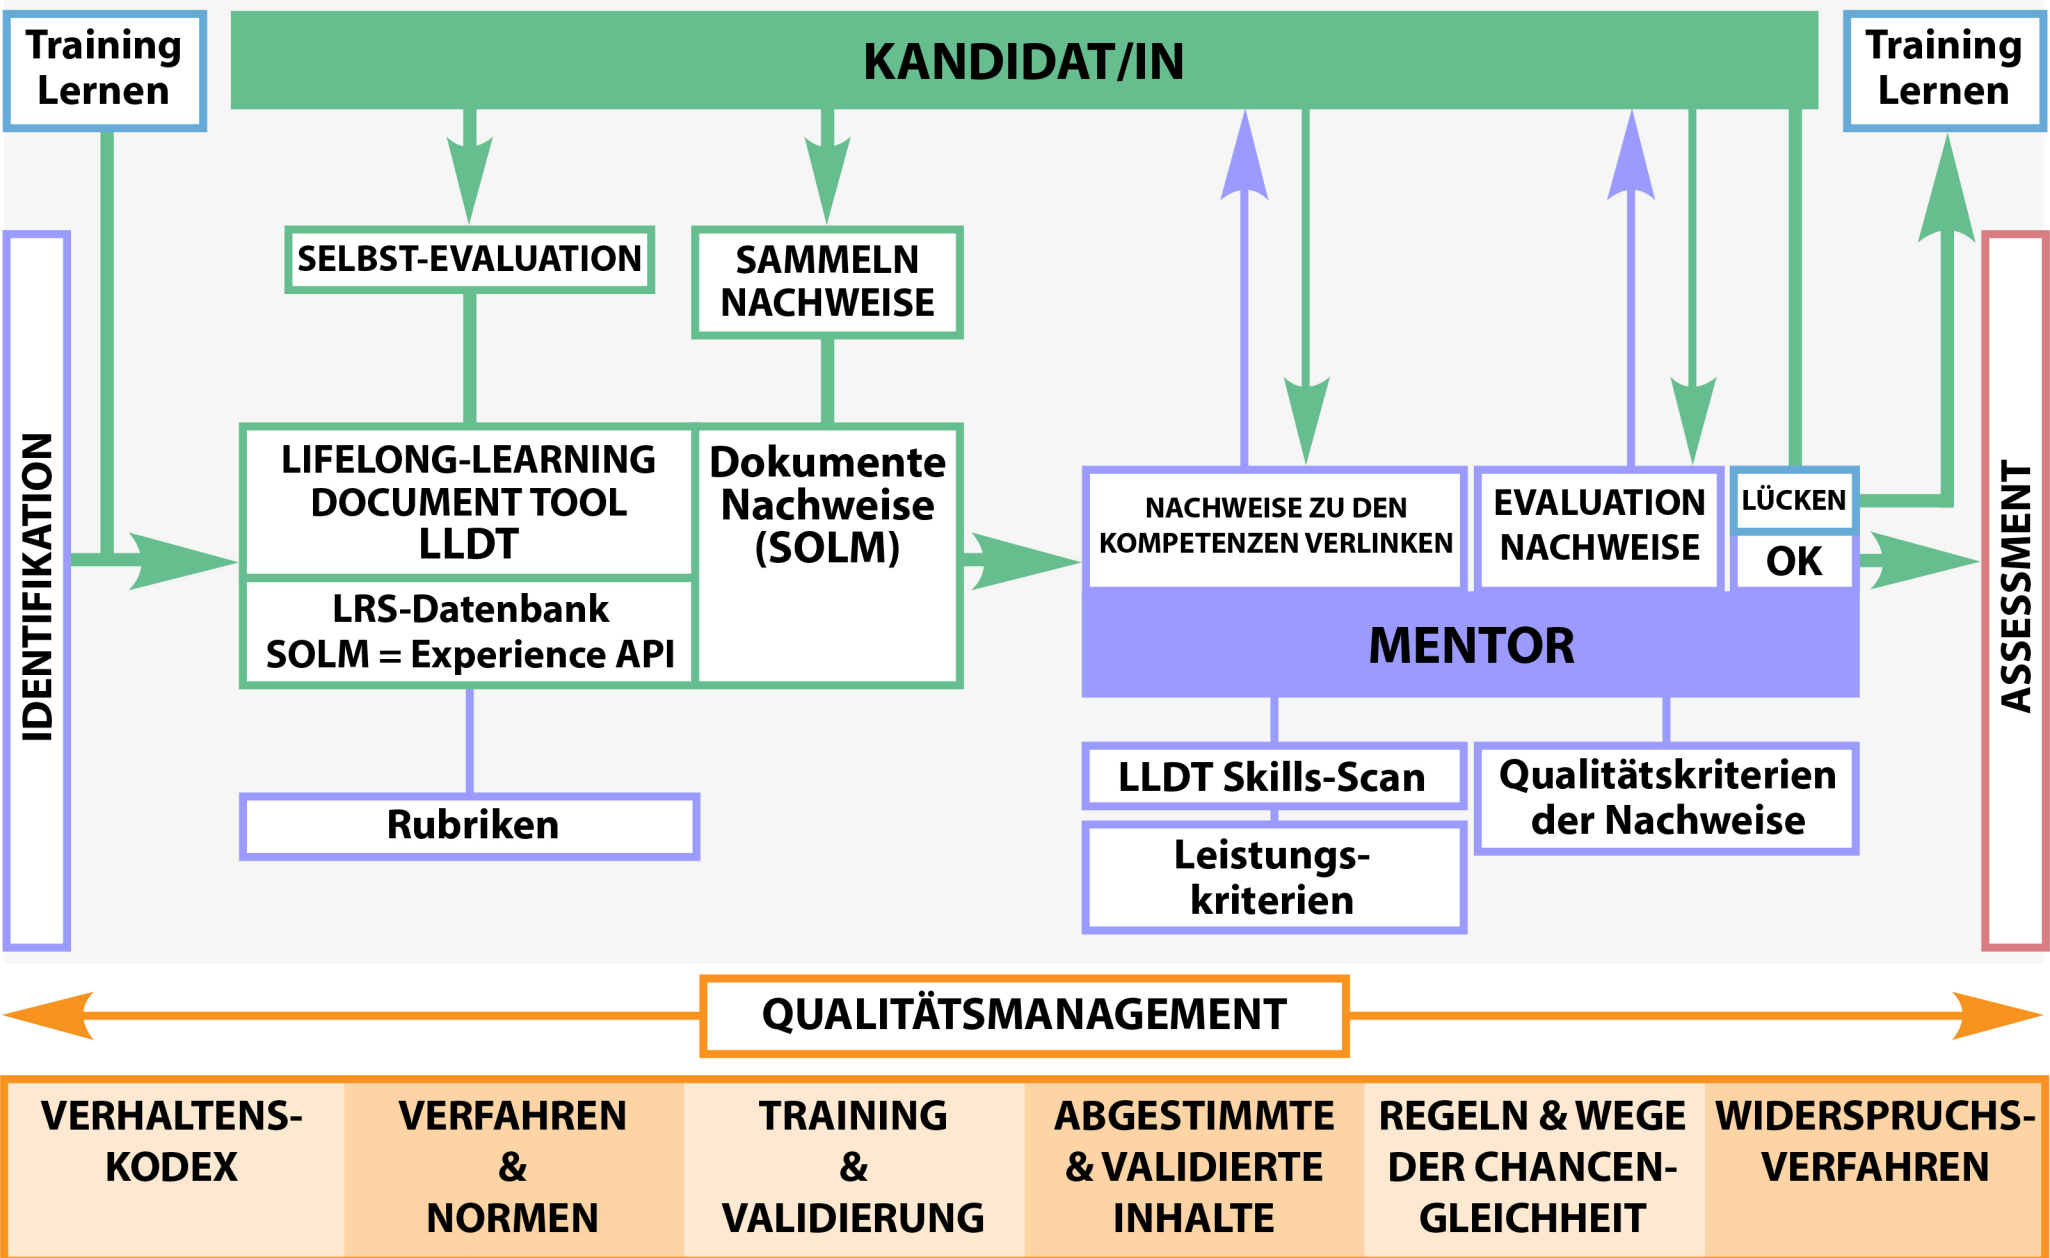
Training Lernen

KANDIDAT/IN

Training Lernen

IDENTIFIKATION

SELBST-EVALUATION

SAMMELN NACHWEISE

LIFELONG-LEARNING DOCUMENT TOOL LLDT

LRS-Datenbank SOLM = Experience API

Dokumente Nachweise (SOLM)

Rubriken

NACHWEISE ZU DEN KOMPETENZEN VERLINKEN

EVALUATION NACHWEISE

LÜCKEN

OK

MENTOR

LLDT Skills-Scan

Leistungskriterien

Qualitätskriterien der Nachweise

ASSESSMENT

QUALITÄTSMANAGEMENT

| VERHALTENS-KODEX | VERFAHREN & NORMEN | TRAINING & VALIDIERUNG | ABGESTIMMTE & VALIDIERTE INHALTE | REGELN & WEGE DER CHANCEN-GLEICHHEIT | WIDERSPRUCHS-VERFAHREN |
|---|---|---|---|---|---|